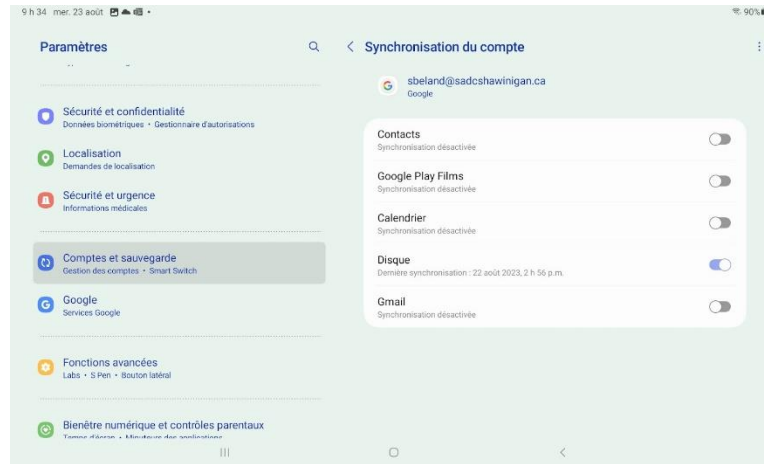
9 h 34 mer. 23 août

90%

Paramètres

Sécurité et confidentialité
Données biométriques • Gestionnaire d'autorisations

Localisation
Demandes de localisation

Sécurité et urgence
Informations médicales

Comptes et sauvegarde
Gestion des comptes • Smart Switch

Google
Services Google

Fonctions avancées
Labs • S Pen • Bouton latéral

Bienêtre numérique et contrôles parentaux
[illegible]

Synchronisation du compte

sbeland@sadcshawinigan.ca
Google

Contacts
Synchronisation désactivée

Google Play Films
Synchronisation désactivée

Calendrier
Synchronisation désactivée

Disque
Dernière synchronisation : 22 août 2023, 2 h 56 p.m.

Gmail
Synchronisation désactivée